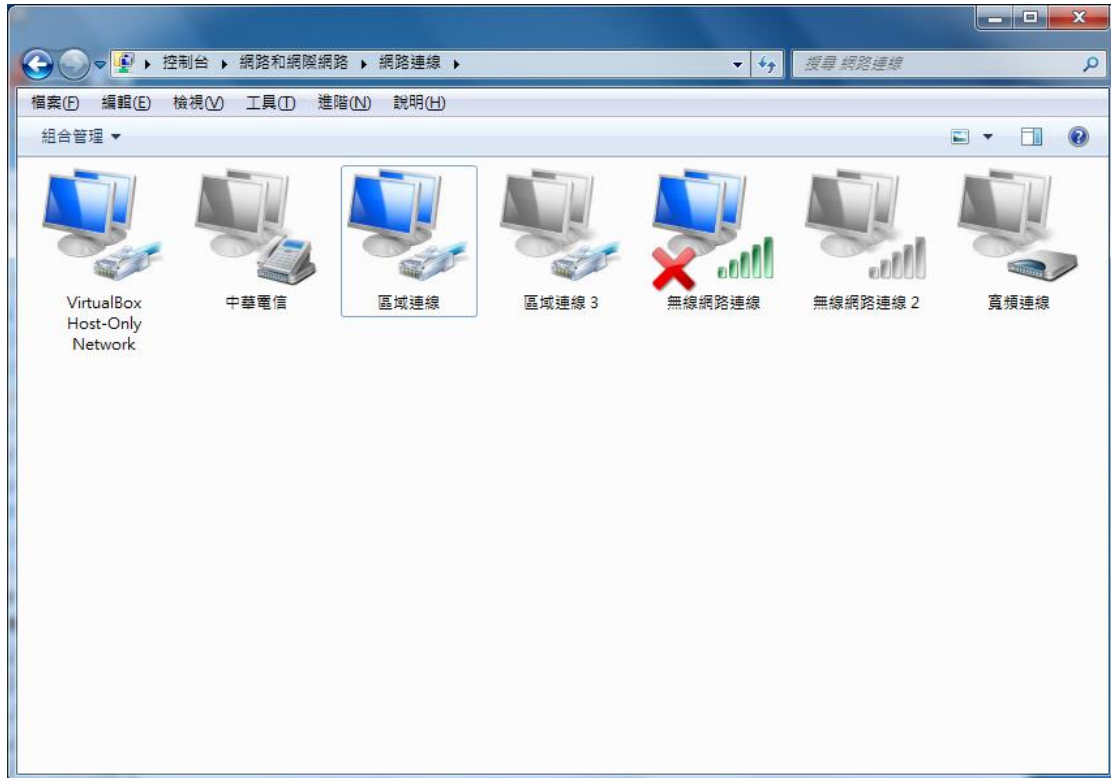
▸ 控制台 ▸ 網路和網際網路 ▸ 網路連線 ▸

搜尋 網路連線

檔案(F) 編輯(E) 檢視(V) 工具(T) 進階(N) 說明(H)

組合管理 ▾

VirtualBox Host-Only Network

中華電信

區域連線

區域連線 3

無線網路連線

無線網路連線 2

寬頻連線